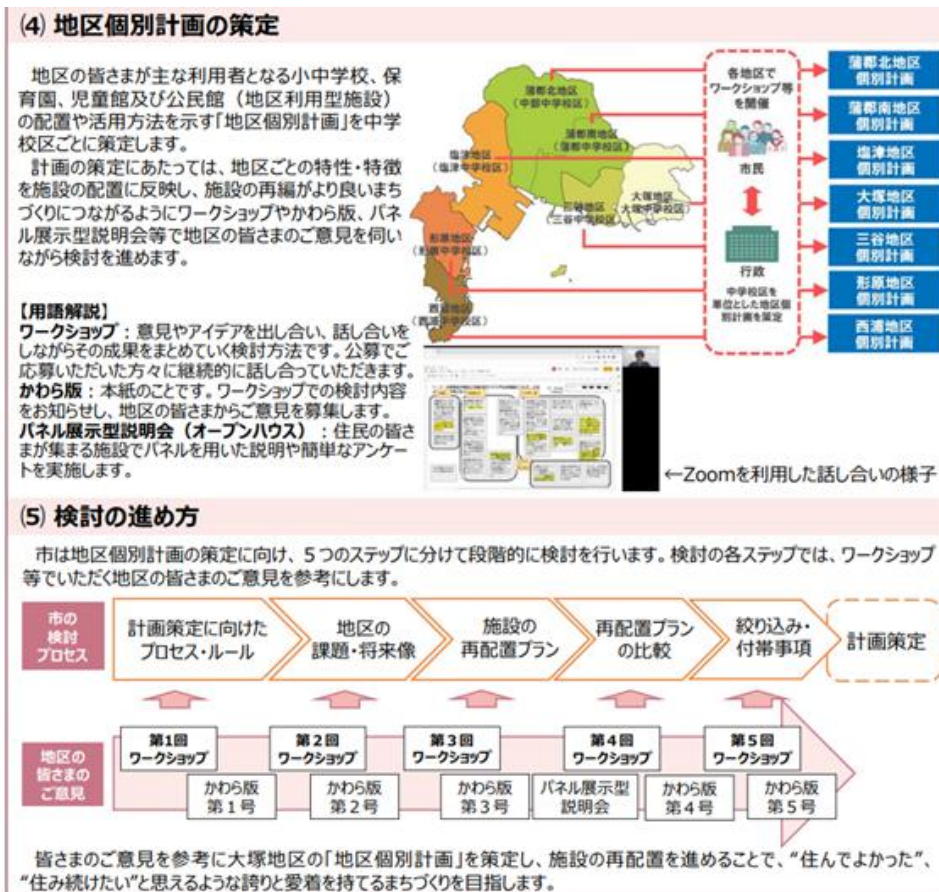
⑷ 地区個別計画の策定

地区の皆さまが主な利用者となる小中学校、保育園、児童館及び公民館（地区利用型施設）の配置や活用方法を示す「地区個別計画」を中学校区ごとに策定します。
計画の策定にあたっては、地区ごとの特性・特徴を施設の配置に反映し、施設の再編がより良いまちづくりにつながるようにワークショップやかわら版、パネル展示型説明会等で地区の皆さまのご意見を伺いながら検討を進めます。

【用語解説】
ワークショップ：意見やアイデアを出し合い、話し合いをしながらその成果をまとめていく検討方法です。公募でご応募いただいた方々に継続的に話し合っていただきます。
かわら版：本紙のことです。ワークショップでの検討内容をお知らせし、地区の皆さまからご意見を募集します。
パネル展示型説明会（オープンハウス）：住民の皆さまが集まる施設でパネルを用いた説明や簡単なアンケートを実施します。

蒲郡北地区（中部中学校区）
蒲郡南地区（蒲郡中学校区）
塩津地区（塩津中学校区）
大塚地区（大塚中学校区）
三谷地区（三谷中学校区）
形原地区（形原中学校区）
西浦地区（西浦中学校区）

各地区でワークショップ等を開催
市民
行政
中学校区を単位とした地区個別計画を策定

蒲郡北地区個別計画
蒲郡南地区個別計画
塩津地区個別計画
大塚地区個別計画
三谷地区個別計画
形原地区個別計画
西浦地区個別計画

←Zoomを利用した話し合いの様子

⑸ 検討の進め方

市は地区個別計画の策定に向け、５つのステップに分けて段階的に検討を行います。検討の各ステップでは、ワークショップ等でいただく地区の皆さまのご意見を参考にします。

市の検討プロセス
計画策定に向けたプロセス・ルール
地区の課題・将来像
施設の再配置プラン
再配置プランの比較
絞り込み・付帯事項
計画策定

地区の皆さまのご意見
第1回ワークショップ
第2回ワークショップ
第3回ワークショップ
第4回ワークショップ
第5回ワークショップ
かわら版第１号
かわら版第２号
かわら版第３号
パネル展示型説明会
かわら版第４号
かわら版第５号

皆さまのご意見を参考に大塚地区の「地区個別計画」を策定し、施設の再配置を進めることで、“住んでよかった”、“住み続けたい”と思えるような誇りと愛着を持てるまちづくりを目指します。